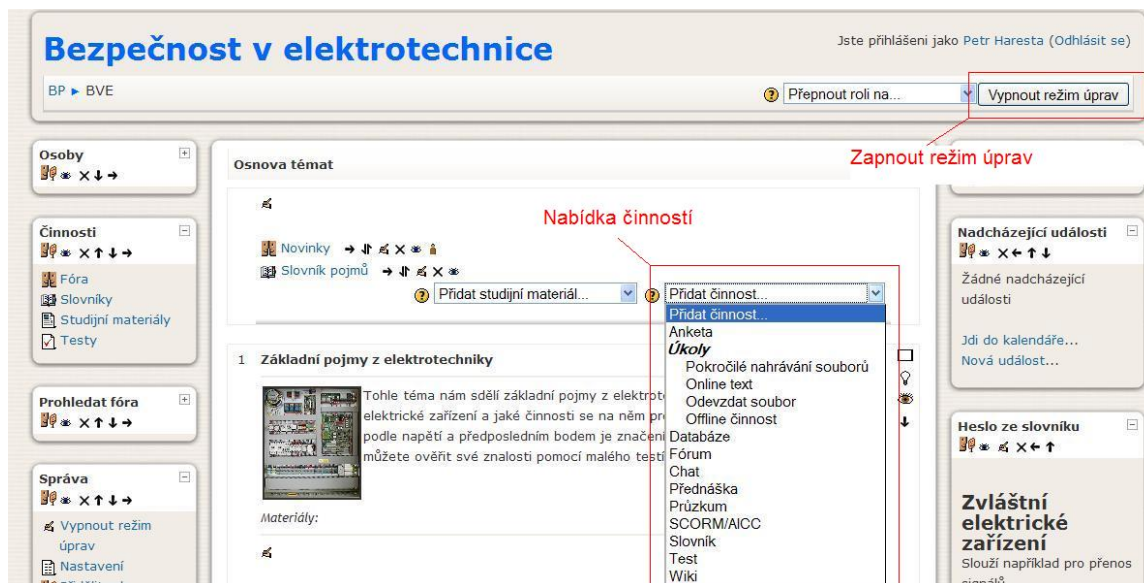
Bezpečnost v elektrotechnice

Jste přihlášeni jako Petr Haresta (Odhlásit se)

BP ► BVE

Přepnout roli na...

Vypnout režim úprav

Zapnout režim úprav

Osoby

Činnosti

Fóra
Slovníky
Studijní materiály
Testy

Prohledat fóra

Správa

Vypnout režim úprav
Nastavení

Osnova témat

Nabídka činností

Novinky
Slovník pojmů

Přidat studijní materiál...

Přidat činnost...

Přidat činnost...
Anketa
Úkoly
Pokročilé nahrávání souborů
Online text
Odevzdat soubor
Offline činnost
Databáze
Fórum
Chat
Přednáška
Průzkum
SCORM/AICC
Slovník
Test
Wiki

1 Základní pojmy z elektrotechniky

Tohle téma nám sdělí základní pojmy z elektrot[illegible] elektrické zařízení a jaké činnosti se na něm pr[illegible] podle napětí a předposledním bodem je značení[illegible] můžete ověřit své znalosti pomocí malého testu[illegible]

Materiály:

Nadcházející události

Žádné nadcházející události

Jdi do kalendáře...
Nová událost...

Heslo ze slovníku

Zvláštní elektrické zařízení
Slouží například pro přenos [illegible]